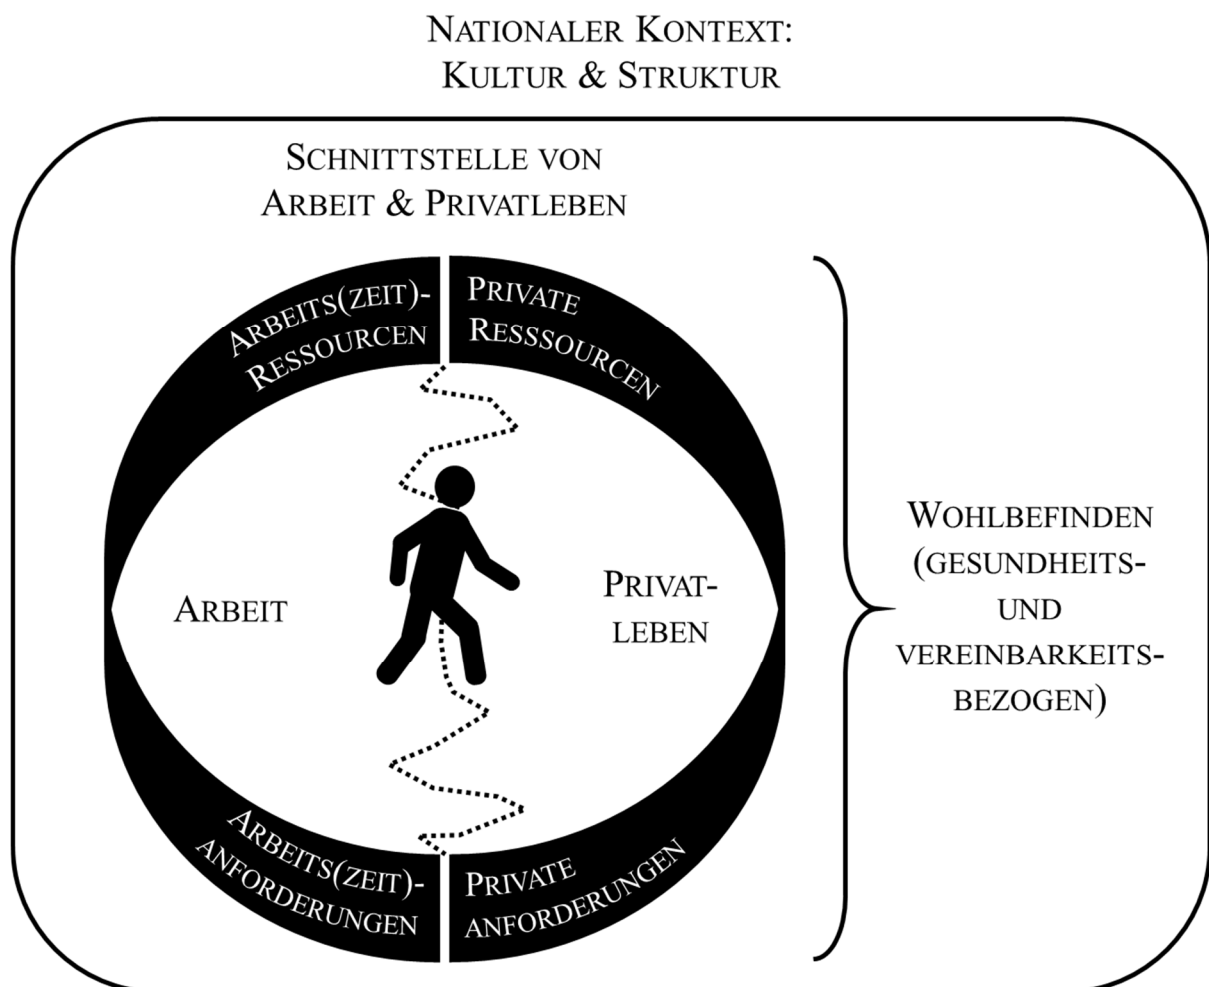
Nationaler Kontext: Kultur & Struktur

Schnittstelle von Arbeit & Privatleben

Arbeits(zeit)-Ressourcen

Private Resssourcen

Arbeit

Privatleben

Arbeits(zeit)-Anforderungen

Private Anforderungen

Wohlbefinden (gesundheits- und vereinbarkeitsbezogen)